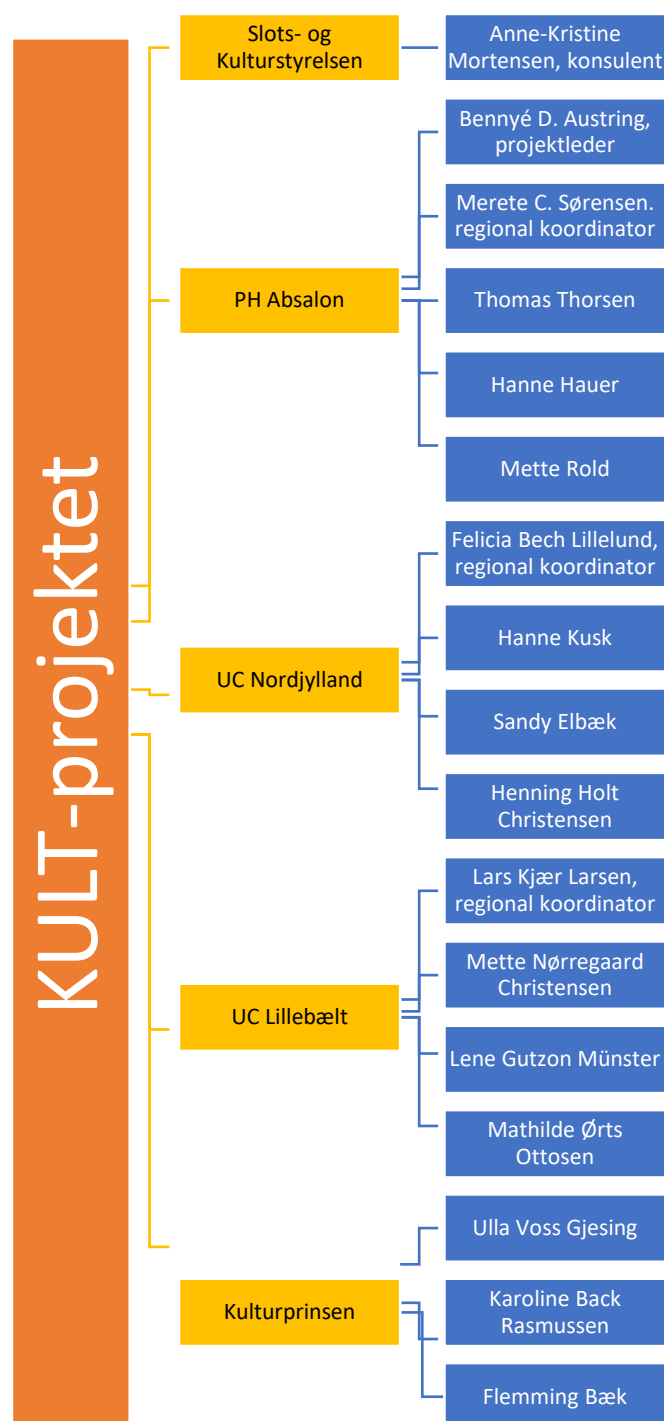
KULT-projektet

Slots- og Kulturstyrelsen

Anne-Kristine Mortensen, konsulent

PH Absalon

Bennyé D. Austring, projektleder

Merete C. Sørensen. regional koordinator

Thomas Thorsen

Hanne Hauer

Mette Rold

UC Nordjylland

Felicia Bech Lillelund, regional koordinator

Hanne Kusk

Sandy Elbæk

Henning Holt Christensen

UC Lillebælt

Lars Kjær Larsen, regional koordinator

Mette Nørregaard Christensen

Lene Gutzon Münster

Mathilde Ørts Ottosen

Kulturprinsen

Ulla Voss Gjesing

Karoline Back Rasmussen

Flemming Bæk